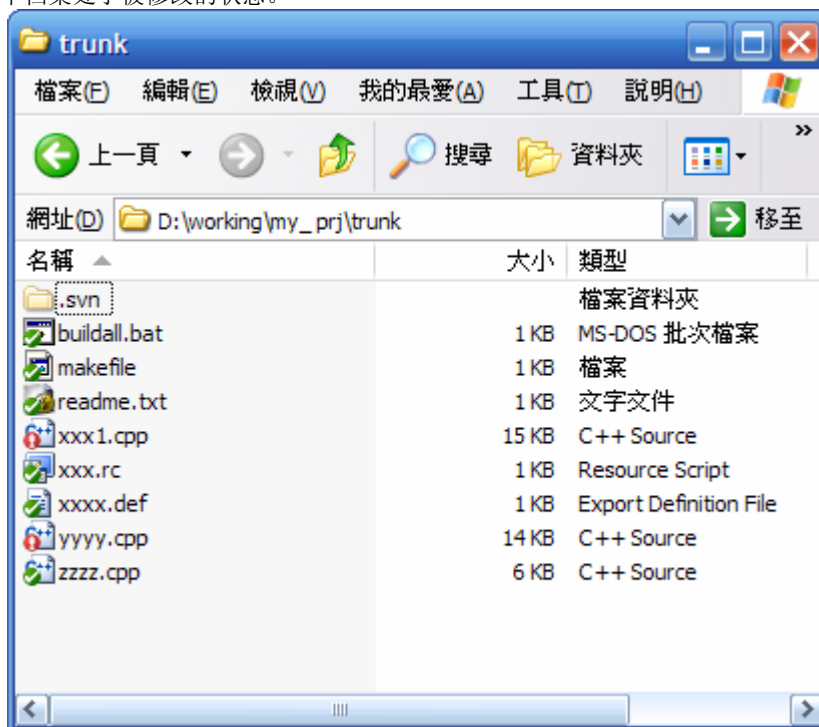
trunk

檔案(F) 編輯(E) 檢視(V) 我的最愛(A) 工具(T) 說明(H)

上一頁 搜尋 資料夾

網址(D) D:\working\my_ prj\trunk 移至

| 名稱 | 大小 | 類型 |
|---|---|---|
| .svn | | 檔案資料夾 |
| buildall.bat | 1 KB | MS-DOS 批次檔案 |
| makefile | 1 KB | 檔案 |
| readme.txt | 1 KB | 文字文件 |
| xxx1.cpp | 15 KB | C++ Source |
| xxx.rc | 1 KB | Resource Script |
| xxxx.def | 1 KB | Export Definition File |
| yyyy.cpp | 14 KB | C++ Source |
| zzzz.cpp | 6 KB | C++ Source |